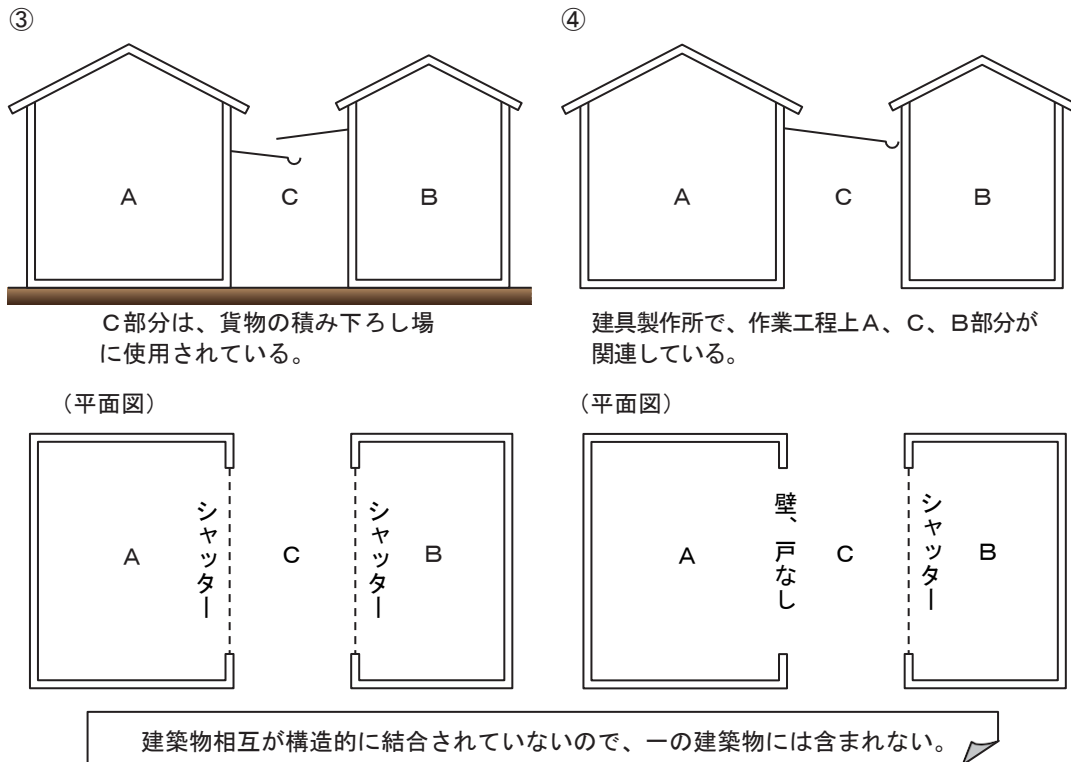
③

A

C

B

C部分は、貨物の積み下ろし場に使用されている。

④

A

C

B

建具製作所で、作業工程上A、C、B部分が関連している。

（平面図）

A

シャッター

C

シャッター

B

（平面図）

A

壁、戸なし

C

シャッター

B

建築物相互が構造的に結合されていないので、一の建築物には含まれない。